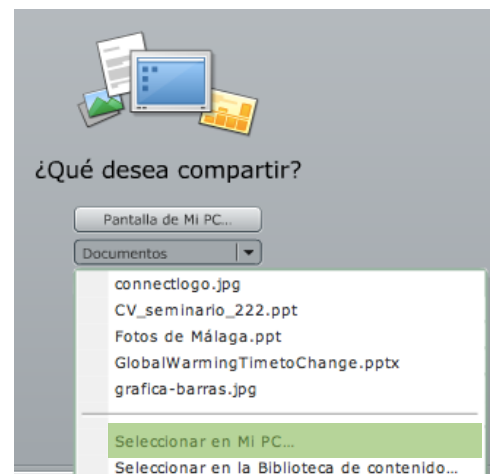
¿Qué desea compartir?

Pantalla de Mi PC...

Documentos

connectlogo.jpg
CV_seminario_222.ppt
Fotos de Málaga.ppt
GlobalWarmingTimetoChange.pptx
grafica-barras.jpg

Seleccionar en Mi PC...
Seleccionar en la Biblioteca de contenido...